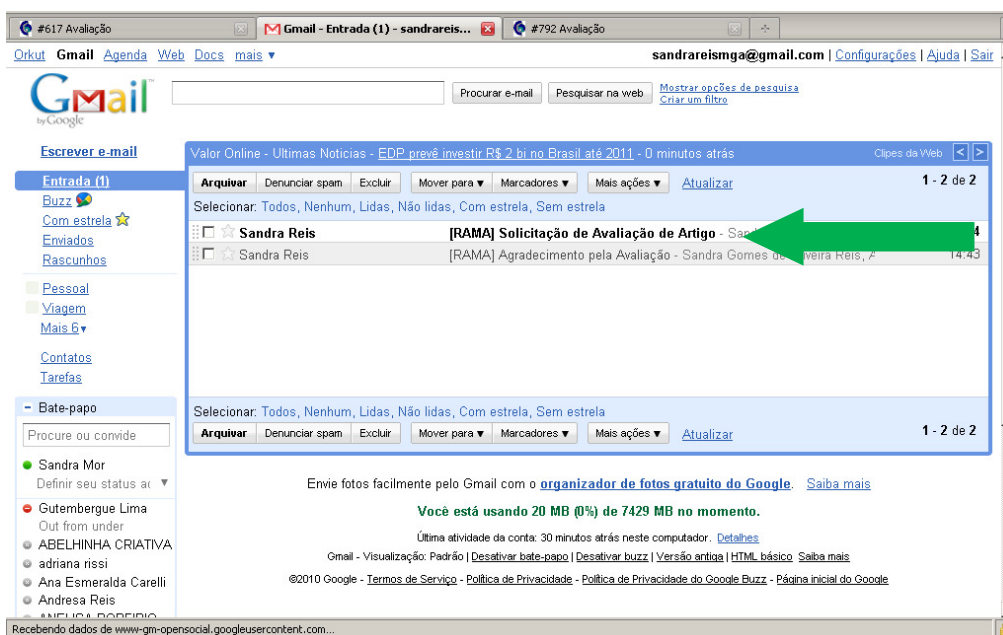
#617 Avaliação | Gmail - Entrada (1) - sandrareis... | #792 Avaliação

Orkut Gmail Agenda Web Docs mais ▾ sandrareismga@gmail.com | Configurações | Ajuda | Sair

Gmail by Google

Procurar e-mail Pesquisar na web Mostrar opções de pesquisa Criar um filtro

Escrever e-mail

Entrada (1)
Buzz
Com estrela
Enviados
Rascunhos

Pessoal
Viagem
Mais 6▾

Contatos
Tarefas

- Bate-papo
Procure ou convide
Sandra Mor
Definir seu status a ▼
Gutembergue Lima
Out from under
ABELHINHA CRIATIVA
adriana rissi
Ana Esmeralda Carelli
Andresa Reis
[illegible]

Valor Online - Ultimas Noticias - EDP prevê investir R$ 2 bi no Brasil até 2011 - 0 minutos atrás Clipes da Web < >

Arquivar Denunciar spam Excluir Mover para ▾ Marcadores ▾ Mais ações ▾ Atualizar 1 - 2 de 2

Selecionar: Todos, Nenhum, Lidas, Não lidas, Com estrela, Sem estrela

Sandra Reis [RAMA] Solicitação de Avaliação de Artigo - San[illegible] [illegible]4
Sandra Reis [RAMA] Agradecimento pela Avaliação - Sandra Gomes de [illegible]veira Reis, A 14:43

Selecionar: Todos, Nenhum, Lidas, Não lidas, Com estrela, Sem estrela

Arquivar Denunciar spam Excluir Mover para ▾ Marcadores ▾ Mais ações ▾ Atualizar 1 - 2 de 2

Envie fotos facilmente pelo Gmail com o organizador de fotos gratuito do Google. Saiba mais

Você está usando 20 MB (0%) de 7429 MB no momento.

Última atividade da conta: 30 minutos atrás neste computador. Detalhes

Gmail - Visualização: Padrão | Desativar bate-papo | Desativar buzz | Versão antiga | HTML básico Saiba mais

©2010 Google - Termos de Serviço - Política de Privacidade - Política de Privacidade do Google Buzz - Página inicial do Google

Recebendo dados de www-gm-opensocial.googleusercontent.com...